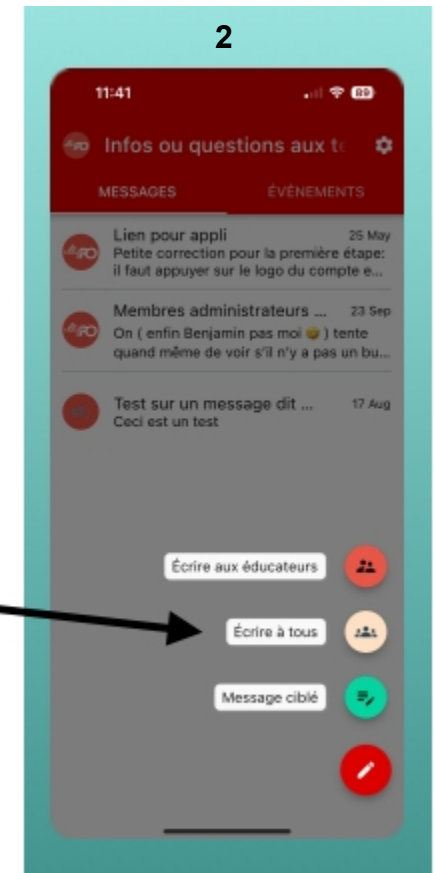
2

11:41

Infos ou questions aux te

MESSAGES

ÉVÉNEMENTS

Lien pour appli
25 May
Petite correction pour la première étape: il faut appuyer sur le logo du compte e...

Membres administrateurs ...
23 Sep
On ( enfin Benjamin pas moi 😅 ) tente quand même de voir s'il n'y a pas un bu...

Test sur un message dit ...
17 Aug
Ceci est un test

Écrire aux éducateurs

Écrire à tous

Message ciblé